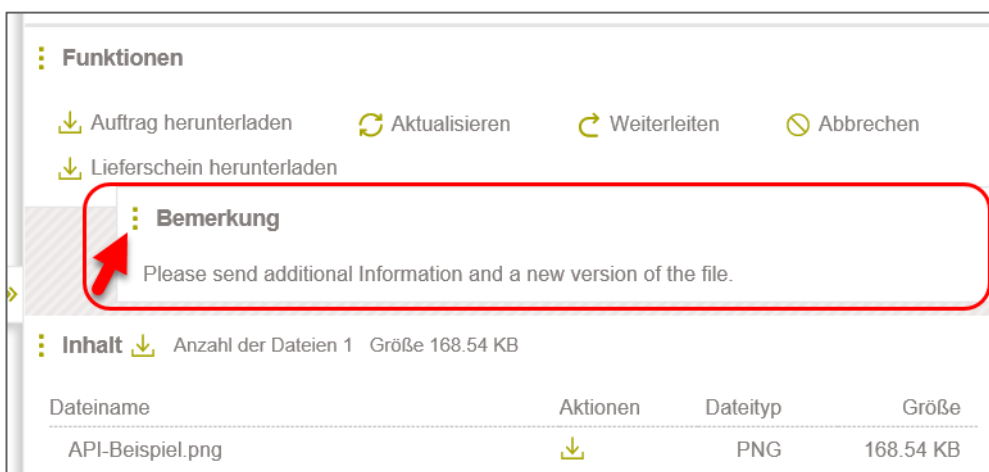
Funktionen

Auftrag herunterladen Aktualisieren Weiterleiten Abbrechen
Lieferschein herunterladen

Bemerkung

Please send additional Information and a new version of the file.

Inhalt Anzahl der Dateien 1 Größe 168.54 KB

| Dateiname | Aktionen | Dateityp | Größe |
|---|---|---|---|
| API-Beispiel.png | | PNG | 168.54 KB |